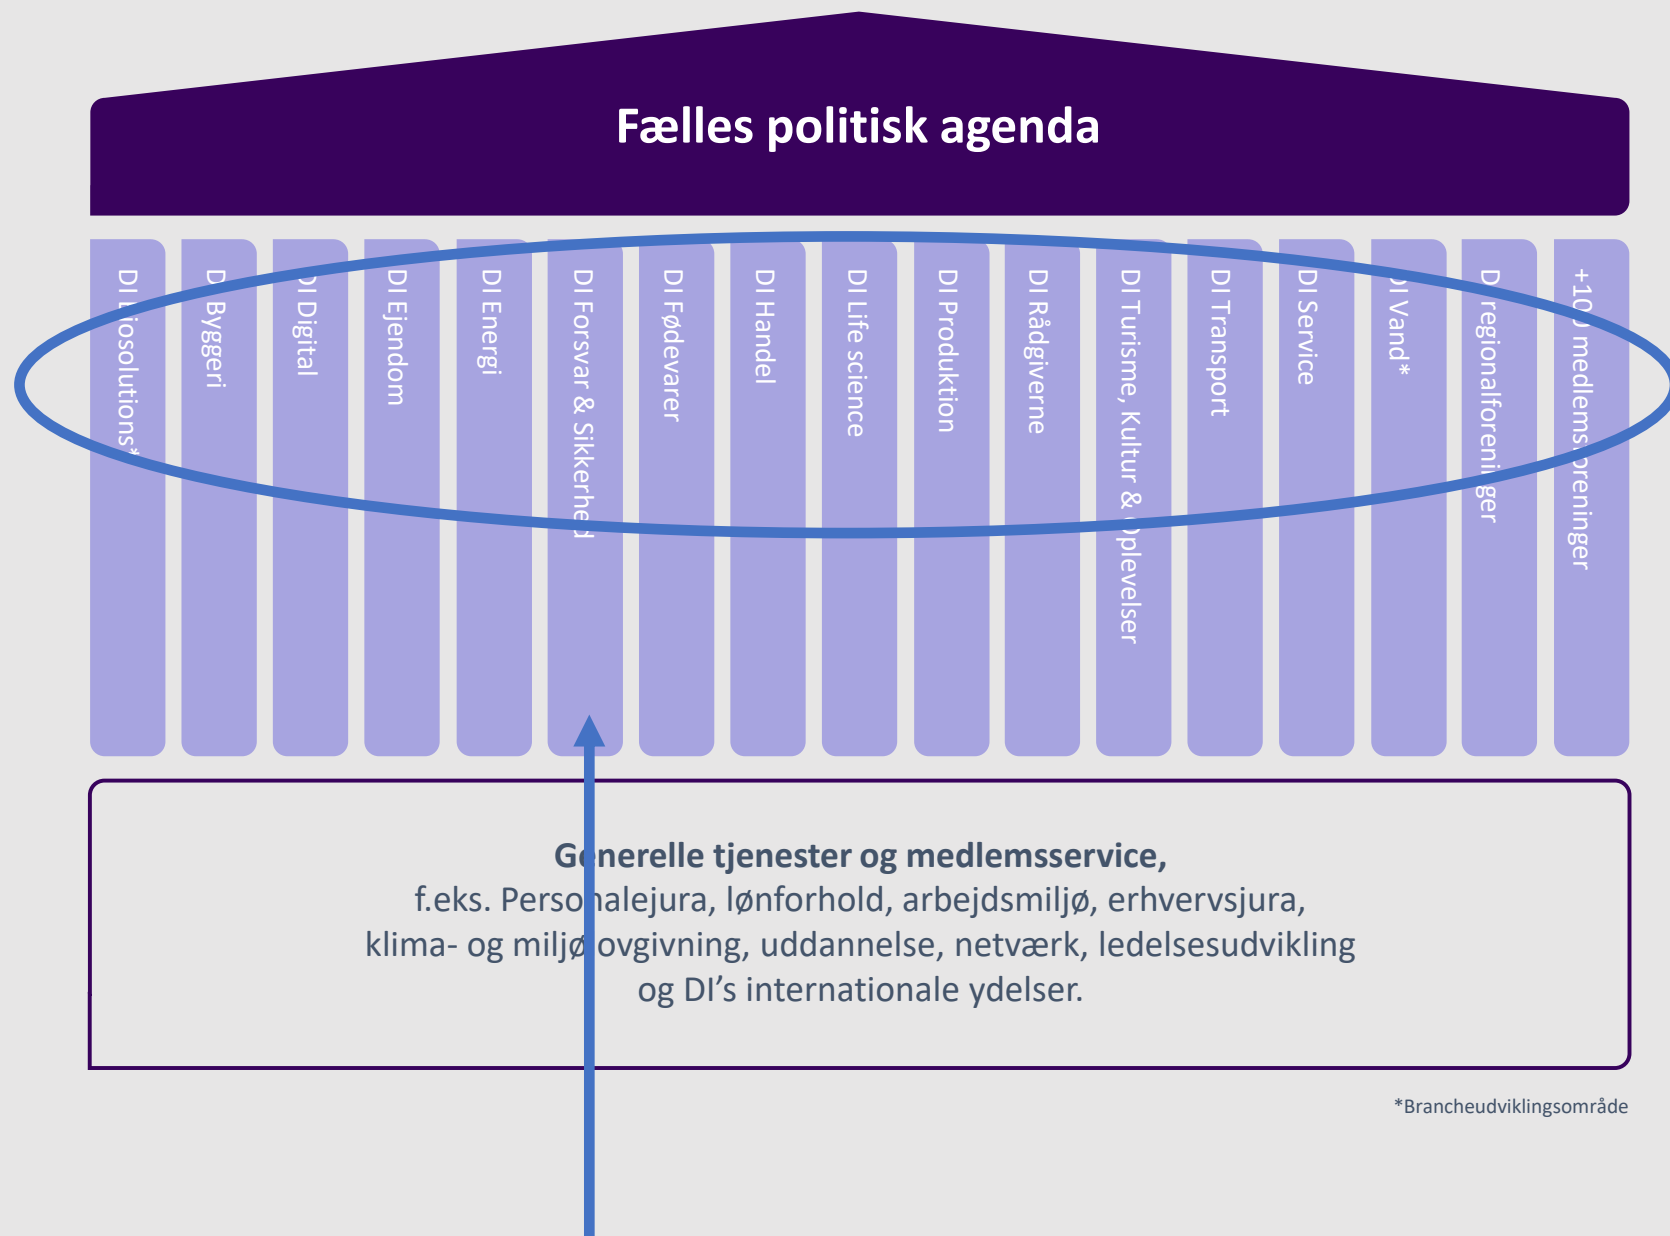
Fælles politisk agenda

DI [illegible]iosolutions*

D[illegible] Byggeri

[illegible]I Digital

DI Ejendom

DI Energi

DI Forsvar & Sikkerhe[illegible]

DI Fødevarer

DI Handel

DI Life science

DI Produktion

DI Rådgiverne

DI Turisme, Kultur & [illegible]plevelser

DI Transport

DI Service

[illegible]I Vand*

D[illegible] regionalforeni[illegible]ger

+10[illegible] medlems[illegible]oreninger

G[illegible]nerelle tjenester og medlemsservice,
f.eks. Perso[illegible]alejura, lønforhold, arbejdsmiljø, erhvervsjura, klima- og miljø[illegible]ovgivning, uddannelse, netværk, ledelsesudvikling og DI's internationale ydelser.

*Brancheudviklingsområde